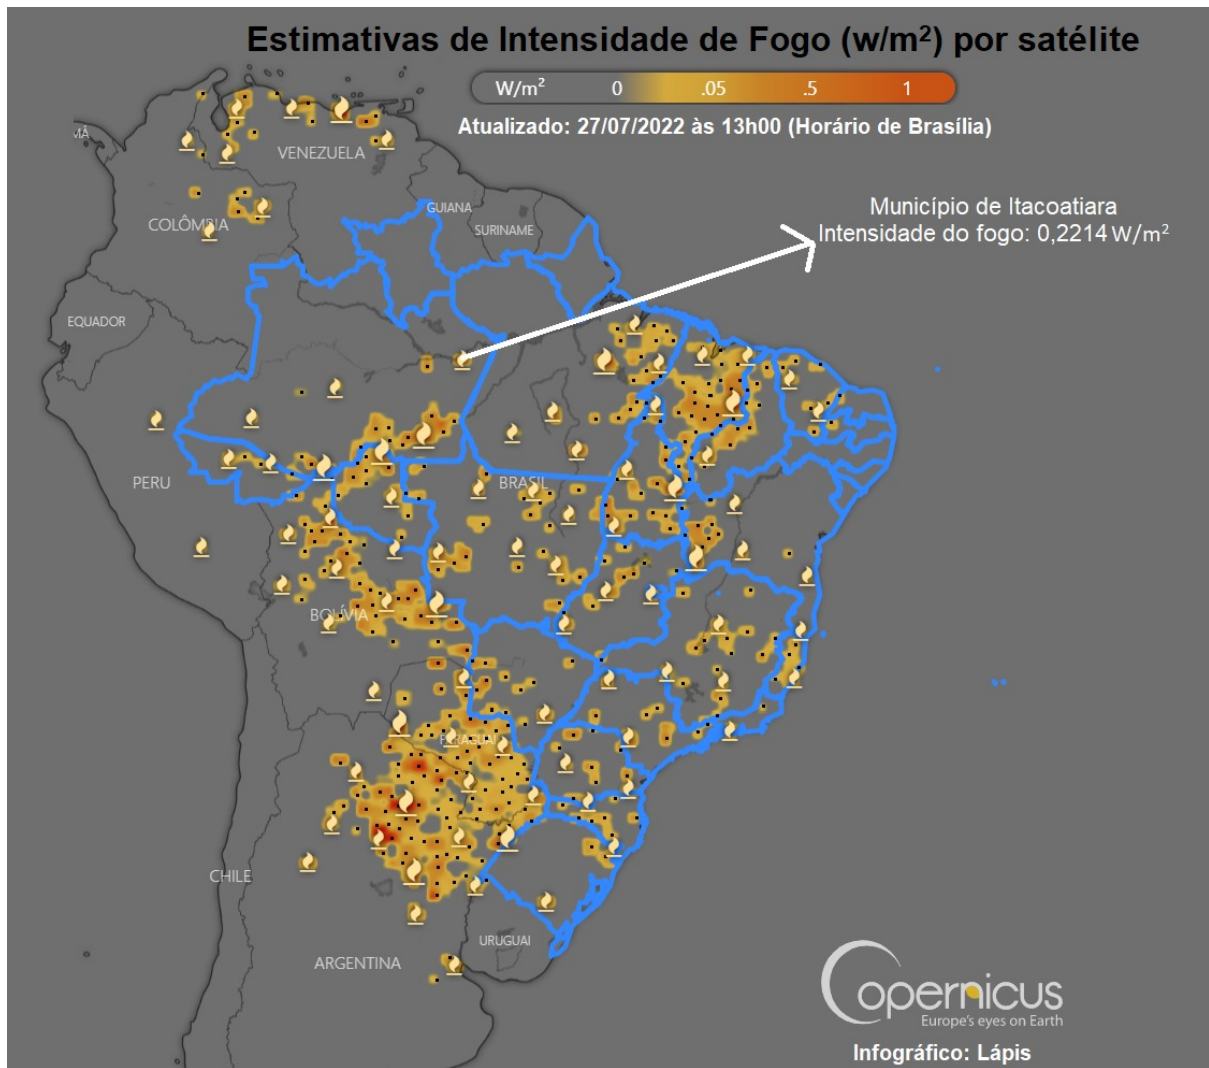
Estimativas de Intensidade de Fogo (w/m²) por satélite

W/m² 0 .05 .5 1

Atualizado: 27/07/2022 às 13h00 (Horário de Brasília)

Município de Itacoatiara
Intensidade do fogo: 0,2214 W/m²

MÁ

VENEZUELA

COLÔMBIA

GUIANA

SURINAME

EQUADOR

PERU

BRASIL

BOLÍVIA

PARAGUAI

CHILE

URUGUAI

ARGENTINA

copernicus
Europe's eyes on Earth

Infográfico: Lápis